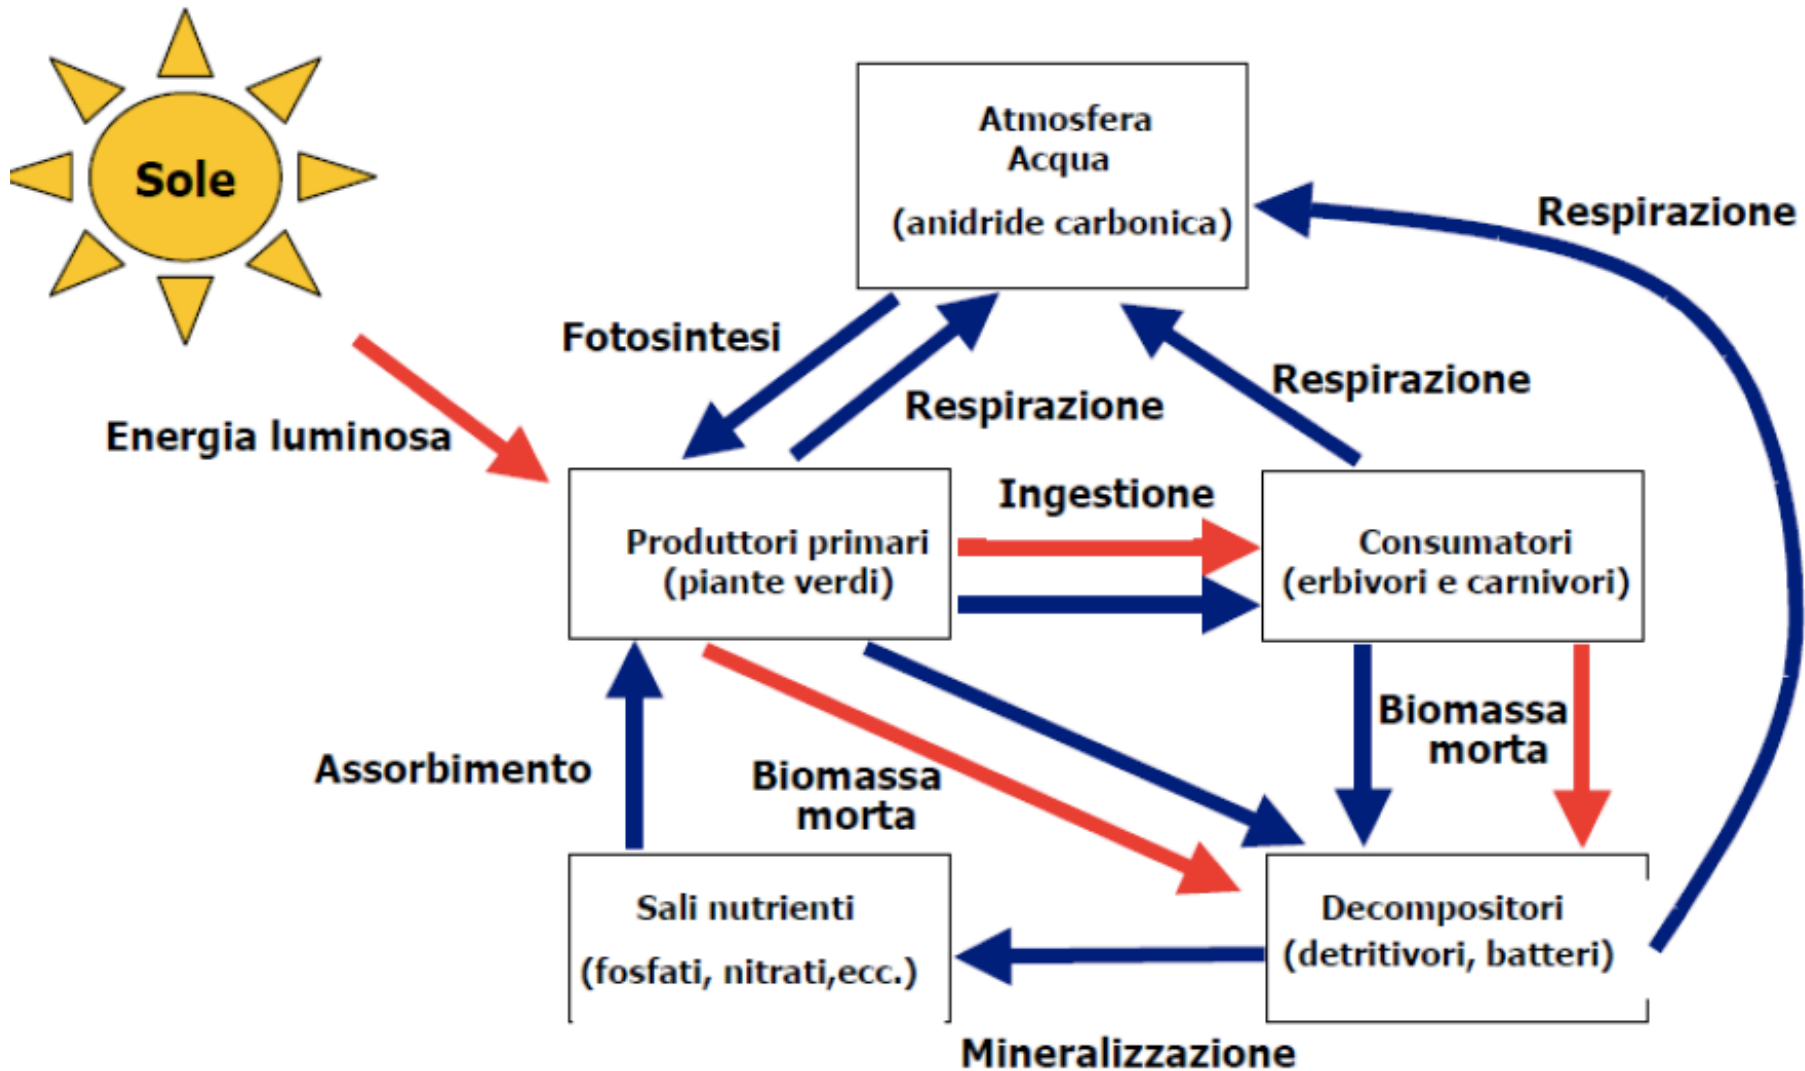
Sole

Atmosfera
Acqua
(anidride carbonica)

Respirazione

Fotosintesi

Respirazione

Respirazione

Energia luminosa

Ingestione

Produttori primari
(piante verdi)

Consumatori
(erbivori e carnivori)

Biomassa
morta

Assorbimento

Biomassa
morta

Sali nutrienti
(fosfati, nitrati,ecc.)

Decompositori
(detritivori, batteri)

Mineralizzazione